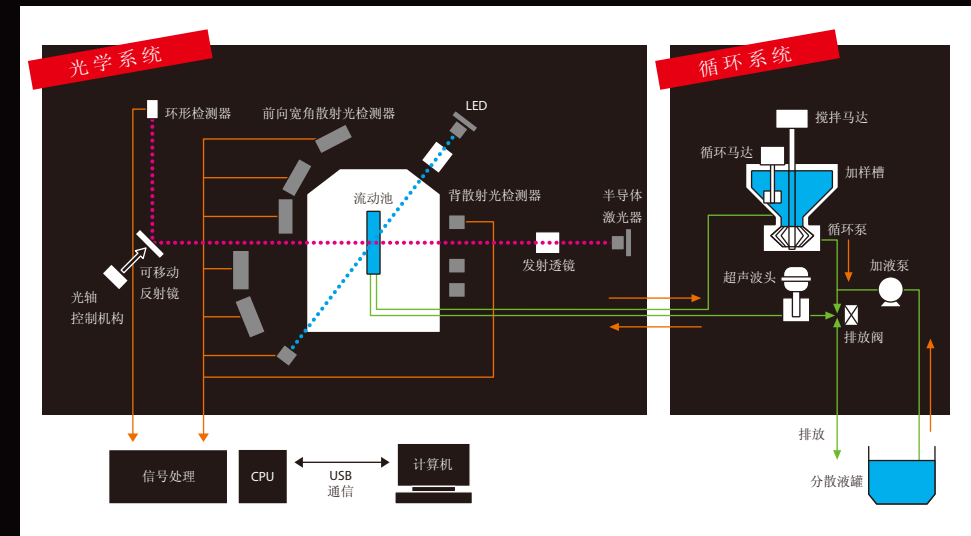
光学系统

环形检测器

前向宽角散射光检测器

LED

流动池

背散射光检测器

半导体激光器

可移动反射镜

光轴控制机构

发射透镜

循环系统

搅拌马达

循环马达

加样槽

循环泵

超声波头

加液泵

排放阀

排放

分散液罐

信号处理

CPU

USB
通信

计算机